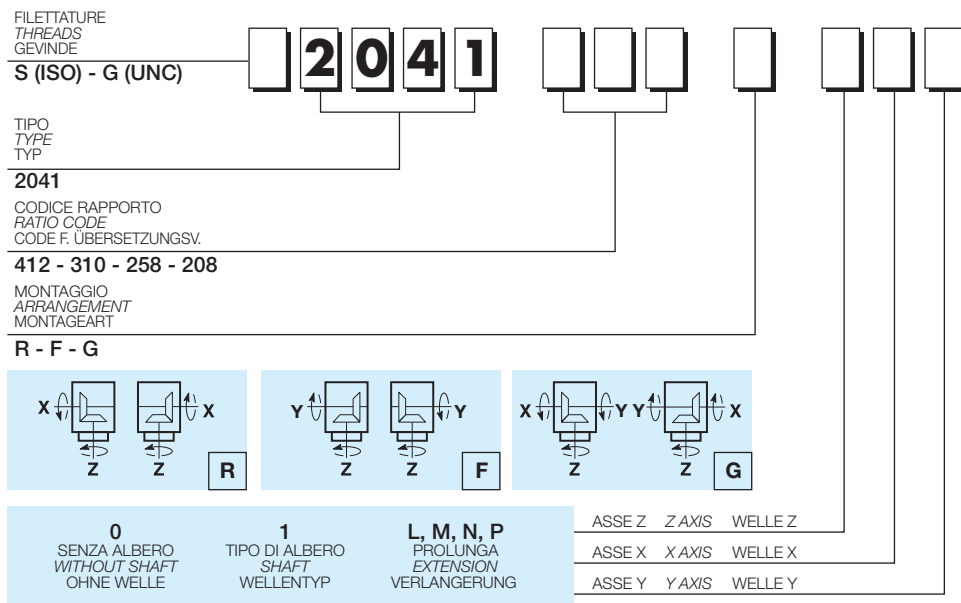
FILETTATURE
THREADS
GEVINDE
S (ISO) - G (UNC)

2 0 4 1

TIPO
TYPE
TYP
2041

CODICE RAPPORTO
RATIO CODE
CODE F. ÜBERSETZUNGSV.
412 - 310 - 258 - 208

MONTAGGIO
ARRANGEMENT
MONTAGEART
R - F - G

X X
Z Z
R

Y Y
Z Z
F

X Y Y X
Z Z
G

0
SENZA ALBERO
WITHOUT SHAFT
OHNE WELLE

1
TIPO DI ALBERO
SHAFT
WELLENTYP

L, M, N, P
PROLUNGA
EXTENSION
VERLANGERUNG

ASSE Z Z AXIS WELLE Z
ASSE X X AXIS WELLE X
ASSE Y Y AXIS WELLE Y